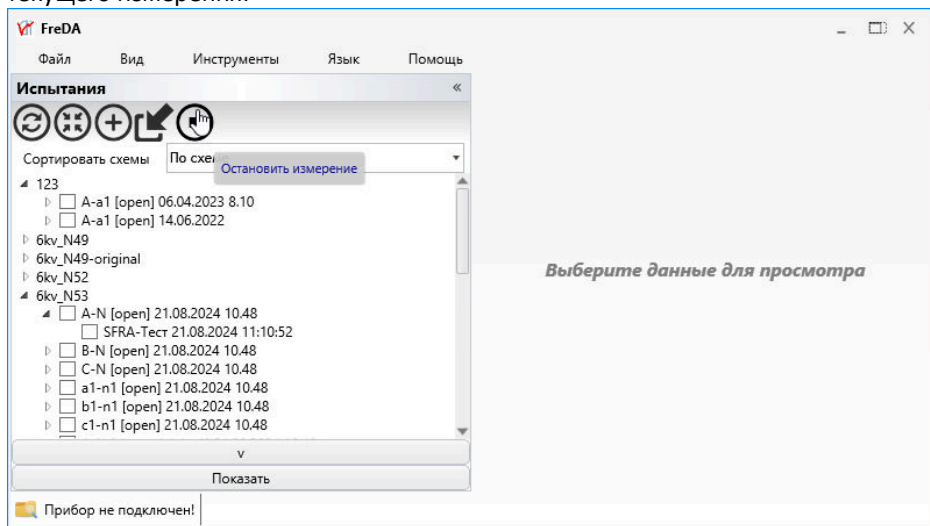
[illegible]

FreDA

Файл Вид Инструменты Язык Помощь

Испытания «

Сортировать схемы По схе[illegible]

Остановить измерение

123
A-a1 [open] 06.04.2023 8.10
A-a1 [open] 14.06.2022
6kv_N49
6kv_N49-original
6kv_N52
6kv_N53
A-N [open] 21.08.2024 10.48
SFRA-Тест 21.08.2024 11:10:52
B-N [open] 21.08.2024 10.48
C-N [open] 21.08.2024 10.48
a1-n1 [open] 21.08.2024 10.48
b1-n1 [open] 21.08.2024 10.48
c1-n1 [open] 21.08.2024 10.48

v

Показать

Выберите данные для просмотра

Прибор не подключен!